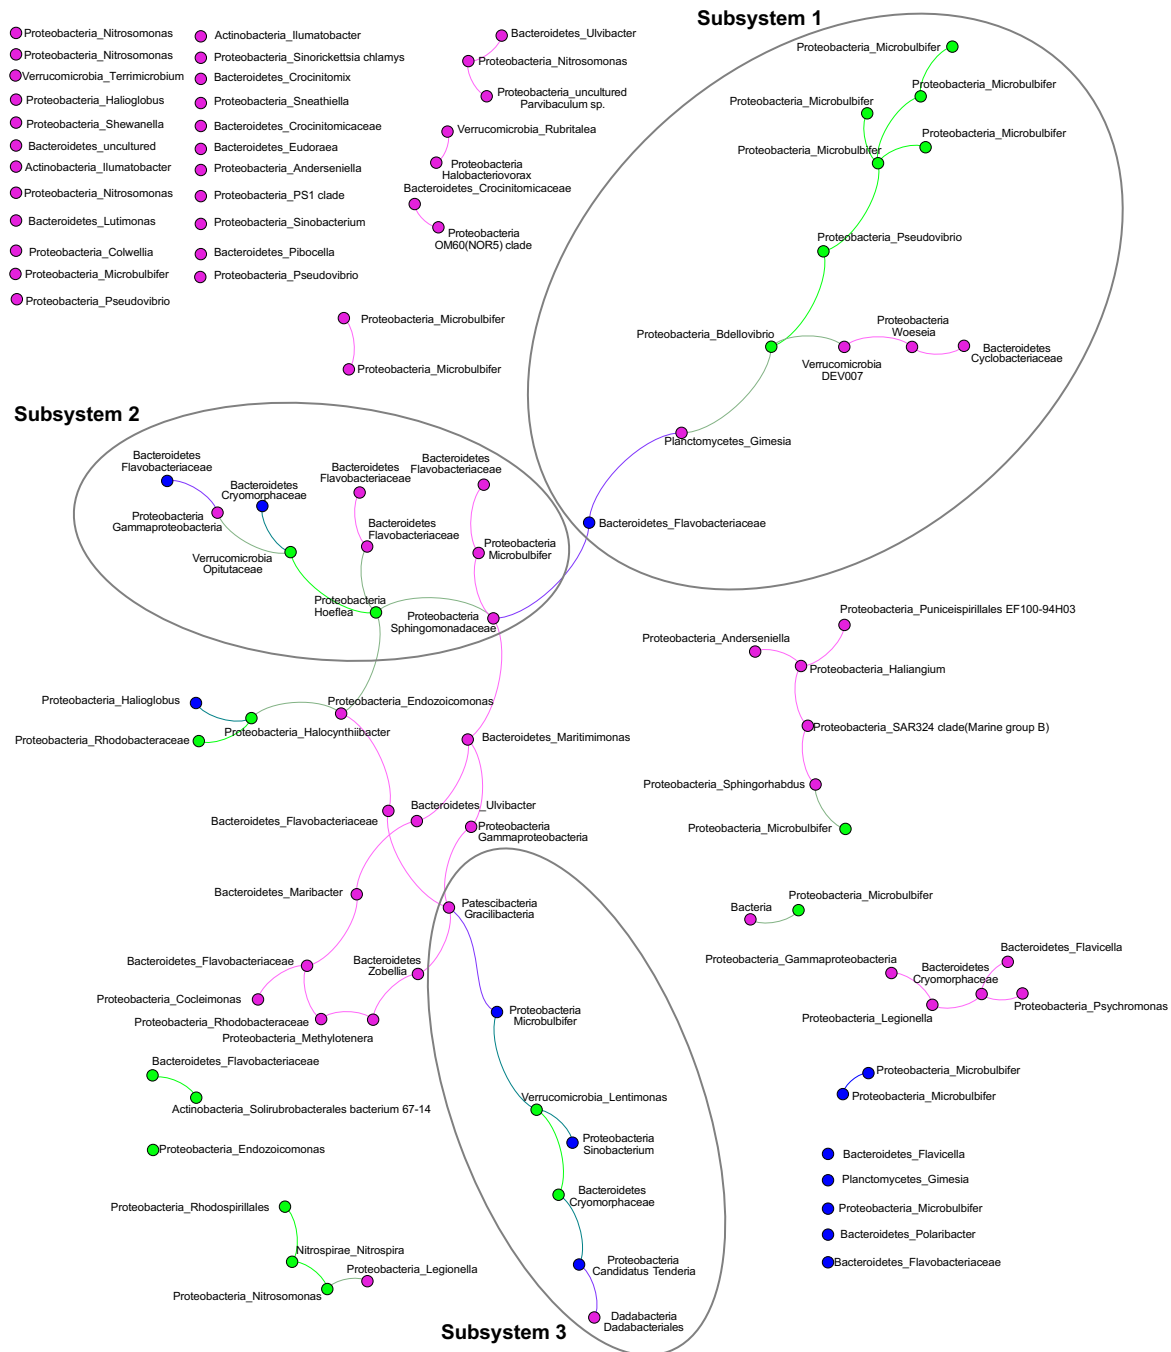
Proteobacteria_Nitrosomonas
Proteobacteria_Nitrosomonas
Verrucomicrobia_Terrimicrobium
Proteobacteria_Halioglobus
Proteobacteria_Shewanella
Bacteroidetes_uncultured
Actinobacteria_Ilumatobacter
Proteobacteria_Nitrosomonas
Bacteroidetes_Lutimonas
Proteobacteria_Colwellia
Proteobacteria_Microbulbifer
Proteobacteria_Pseudovibrio

Actinobacteria_Ilumatobacter
Proteobacteria_Sinorickettsia chlamys
Bacteroidetes_Crocinitomix
Proteobacteria_Sneathiella
Bacteroidetes_Crocinitomicaceae
Bacteroidetes_Eudoraea
Proteobacteria_Anderseniella
Proteobacteria_PS1 clade
Proteobacteria_Sinobacterium
Bacteroidetes_Pibocella
Proteobacteria_Pseudovibrio

Bacteroidetes_Ulvibacter
Proteobacteria_Nitrosomonas
Proteobacteria_uncultured Parvibaculum sp.
Verrucomicrobia_Rubritalea
Proteobacteria Halobacteriovorax
Bacteroidetes_Crocinitomicaceae
Proteobacteria OM60(NOR5) clade

Subsystem 1
Proteobacteria_Microbulbifer
Proteobacteria_Microbulbifer
Proteobacteria_Microbulbifer
Proteobacteria_Microbulbifer
Proteobacteria_Microbulbifer
Proteobacteria_Pseudovibrio
Proteobacteria_Bdellovibrio
Proteobacteria Woeseia
Bacteroidetes Cyclobacteriaceae
Verrucomicrobia DEV007
Planctomycetes_Gimesia
Bacteroidetes_Flavobacteriaceae

Proteobacteria_Microbulbifer
Proteobacteria_Microbulbifer

Subsystem 2
Bacteroidetes Flavobacteriaceae
Bacteroidetes Cryomorphaceae
Proteobacteria Gammaproteobacteria
Verrucomicrobia Opitutaceae
Bacteroidetes Flavobacteriaceae
Bacteroidetes Flavobacteriaceae
Bacteroidetes Flavobacteriaceae
Proteobacteria Microbulbifer
Proteobacteria Hoeflea
Proteobacteria Sphingomonadaceae

Proteobacteria_Puniceispirillales EF100-94H03
Proteobacteria_Anderseniella
Proteobacteria_Haliangium
Proteobacteria_SAR324 clade(Marine group B)
Proteobacteria_Sphingorhabdus
Proteobacteria_Microbulbifer

Proteobacteria_Halioglobus
Proteobacteria_Endozoicomonas
Proteobacteria_Halocynthiibacter
Proteobacteria_Rhodobacteraceae
Bacteroidetes_Maritimimonas
Bacteroidetes_Ulvibacter
Bacteroidetes_Flavobacteriaceae
Proteobacteria Gammaproteobacteria
Bacteroidetes_Maribacter
Patescibacteria Gracilibacteria
Bacteroidetes_Flavobacteriaceae
Bacteroidetes Zobellia
Proteobacteria_Cocleimonas
Proteobacteria_Rhodobacteraceae
Proteobacteria_Methylotenera

Bacteria
Proteobacteria_Microbulbifer
Proteobacteria_Gammaproteobacteria
Bacteroidetes Cryomorphaceae
Bacteroidetes_Flavicella
Proteobacteria_Legionella
Proteobacteria_Psychromonas

Proteobacteria Microbulbifer
Verrucomicrobia_Lentimonas
Proteobacteria Sinobacterium
Bacteroidetes Cryomorphaceae
Proteobacteria Candidatus Tenderia
Dadabacteria Dadabacteriales
Subsystem 3

Bacteroidetes_Flavobacteriaceae
Actinobacteria_Solirubrobacterales bacterium 67-14
Proteobacteria_Endozoicomonas
Proteobacteria_Rhodospirillales
Nitrospirae_Nitrospira
Proteobacteria_Legionella
Proteobacteria_Nitrosomonas

Proteobacteria_Microbulbifer
Proteobacteria_Microbulbifer
Bacteroidetes_Flavicella
Planctomycetes_Gimesia
Proteobacteria_Microbulbifer
Bacteroidetes_Polaribacter
Bacteroidetes_Flavobacteriaceae